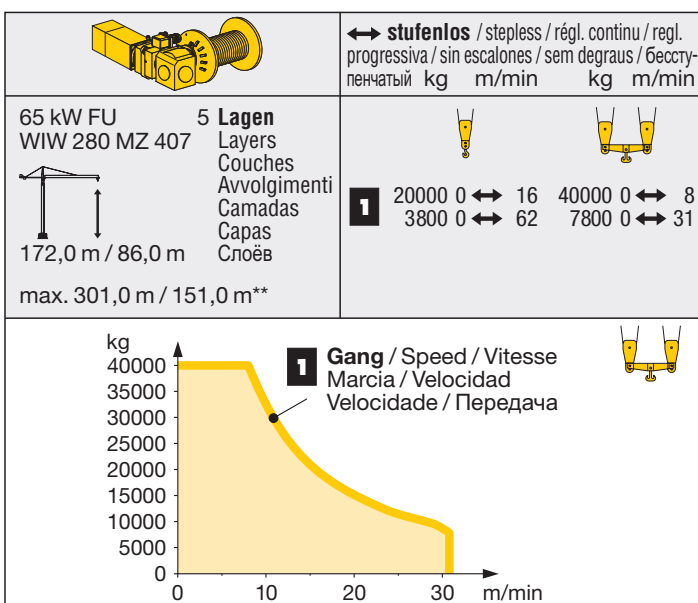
↔ **stufenlos** / stepless / régl. continu / regl. progressiva / sin escalones / sem degraus / бесступенчатый kg m/min kg m/min

65 kW FU
WIW 280 MZ 407

5 **Lagen**
Layers
Couches
Avvolgimenti
Camadas
Capas
Слоёв

172,0 m / 86,0 m

max. 301,0 m / 151,0 m**

| | kg | m/min | kg | m/min |
|---|---|---|---|---|
| 1 | 20000 | 0 ↔ 16 | 40000 | 0 ↔ 8 |
| | 3800 | 0 ↔ 62 | 7800 | 0 ↔ 31 |

kg
40000
35000
30000
25000
20000
15000
10000
5000
0

0 10 20 30 m/min

1 **Gang** / Speed / Vitesse
Marcia / Velocidad
Velocidade / Передача